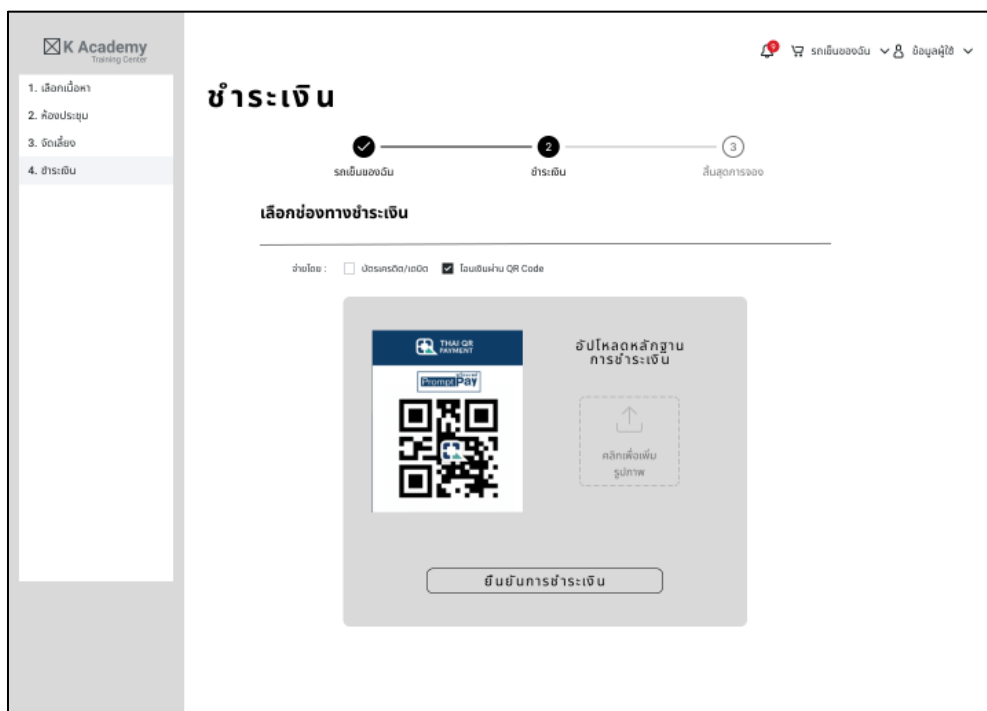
K Academy
Training Center

1. เลือกเนื้อหา
2. ห้องประชุม
3. จัดเลี้ยง
4. ชำระเงิน

รถเข็นของฉัน ข้อมูลผู้ใช้

ชำระเงิน

รถเข็นของฉัน
2
ชำระเงิน
3
สิ้นสุดการจอง

เลือกช่องทางชำระเงิน

จ่ายโดย : บัตรเครดิต/เดบิต โอนเงินผ่าน QR Code

THAI QR PAYMENT
PromptPay

อัปโหลดหลักฐานการชำระเงิน

คลิกเพื่อเพิ่มรูปภาพ

ยืนยันการชำระเงิน